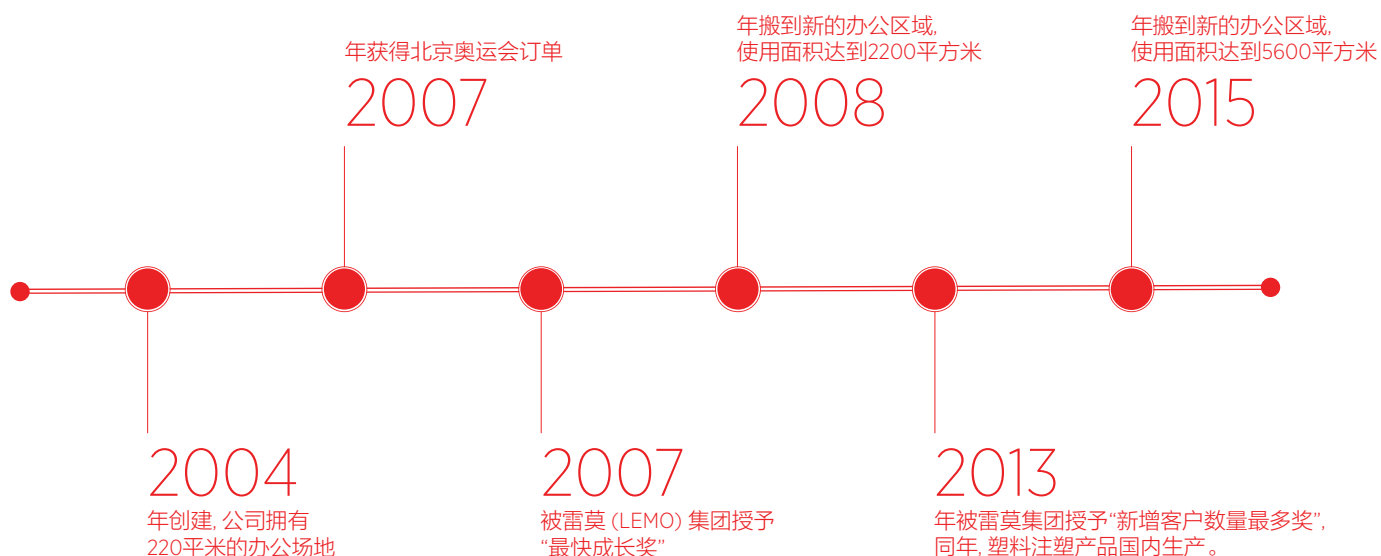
年获得北京奥运会订单
2007

年搬到新的办公区域,
使用面积达到2200平方米
2008

年搬到新的办公区域,
使用面积达到5600平方米
2015

2004
年创建, 公司拥有
220平米的办公场地

2007
被雷莫 (LEMO) 集团授予
“最快成长奖”

2013
年被雷莫集团授予“新增客户数量最多奖”,
同年, 塑料注塑产品国内生产。